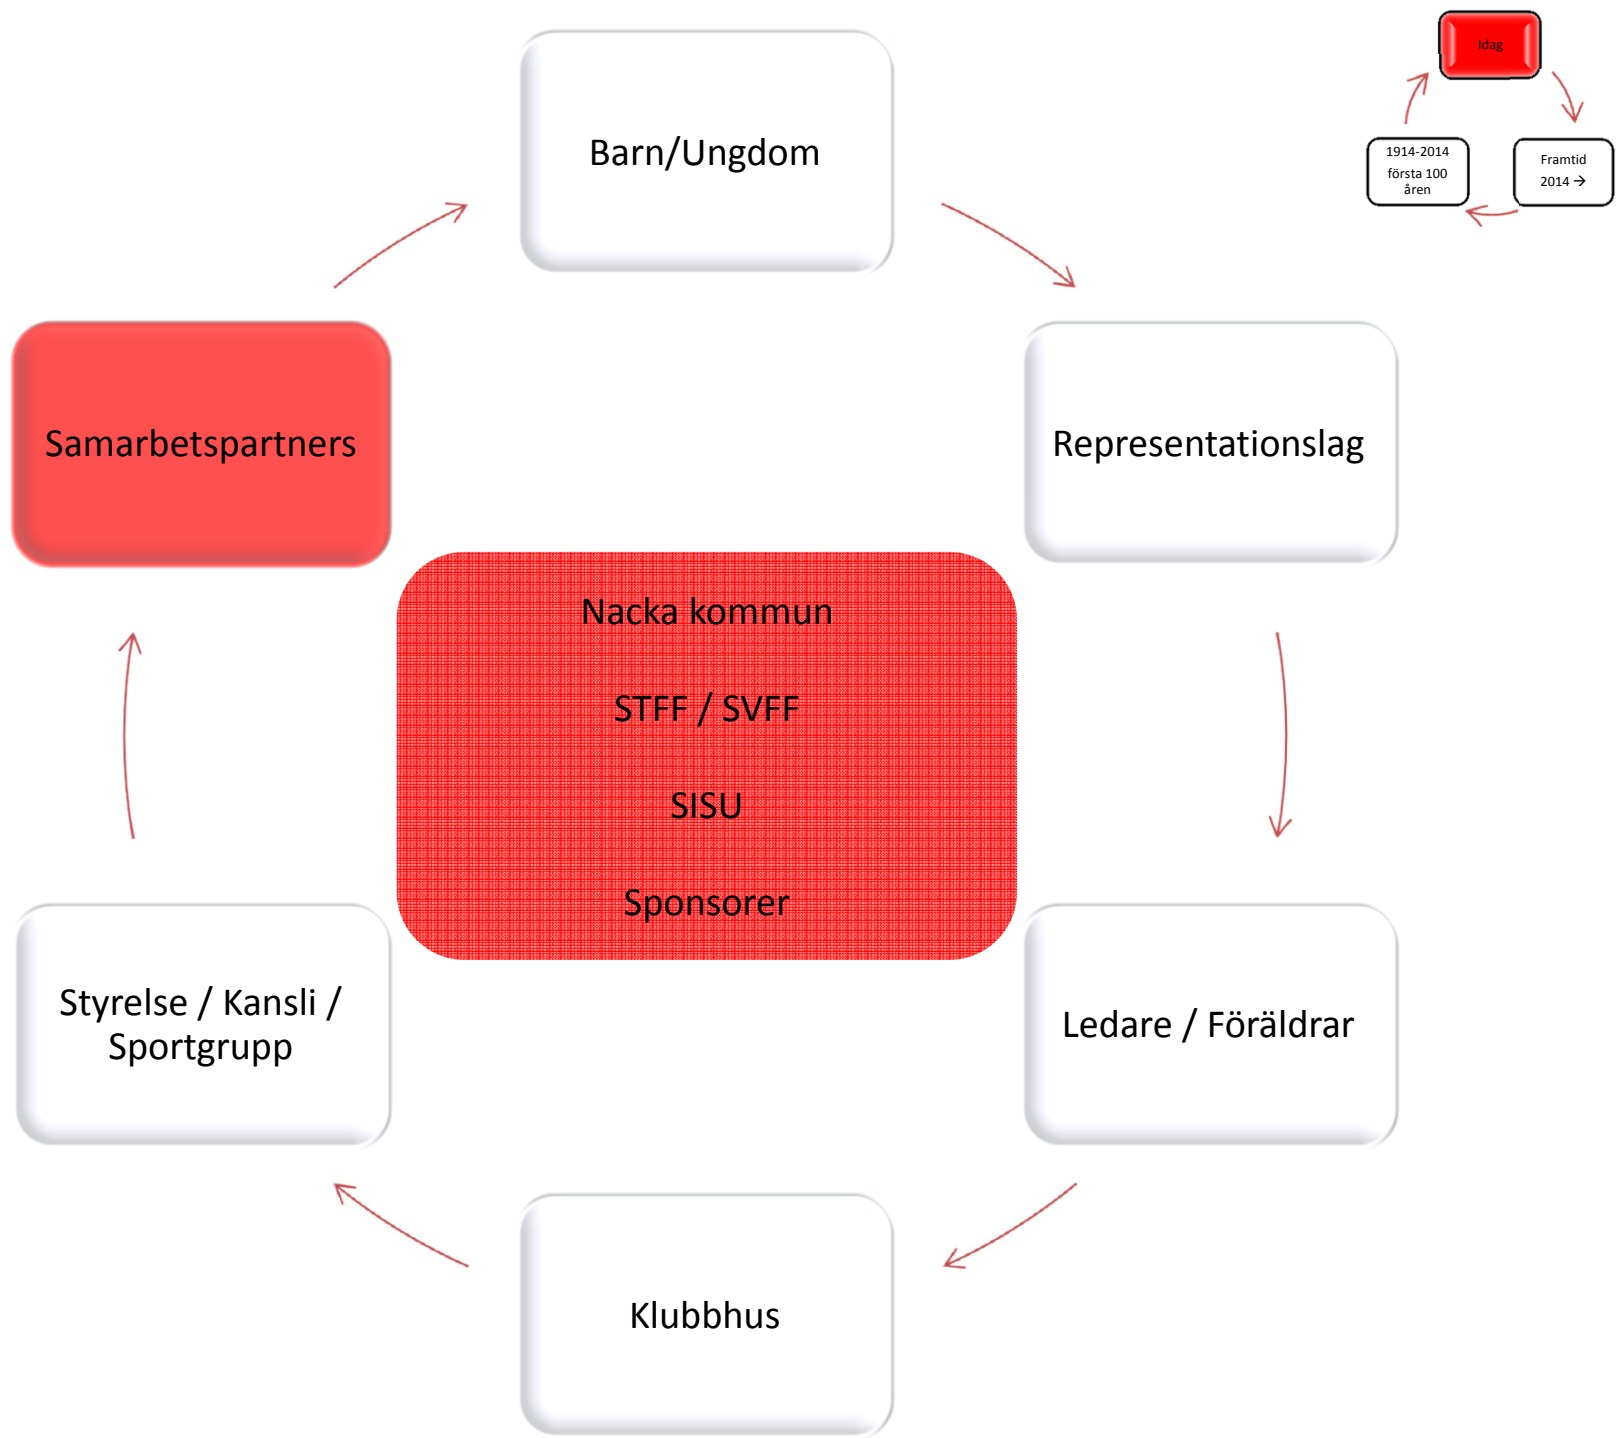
Idag

1914-2014 första 100 åren

Framtid 2014 →

Barn/Ungdom

Representationslag

Ledare / Föräldrar

Klubbhus

Styrelse / Kansli / Sportgrupp

Samarbetspartners

Nacka kommun

STFF / SVFF

SISU

Sponsorer